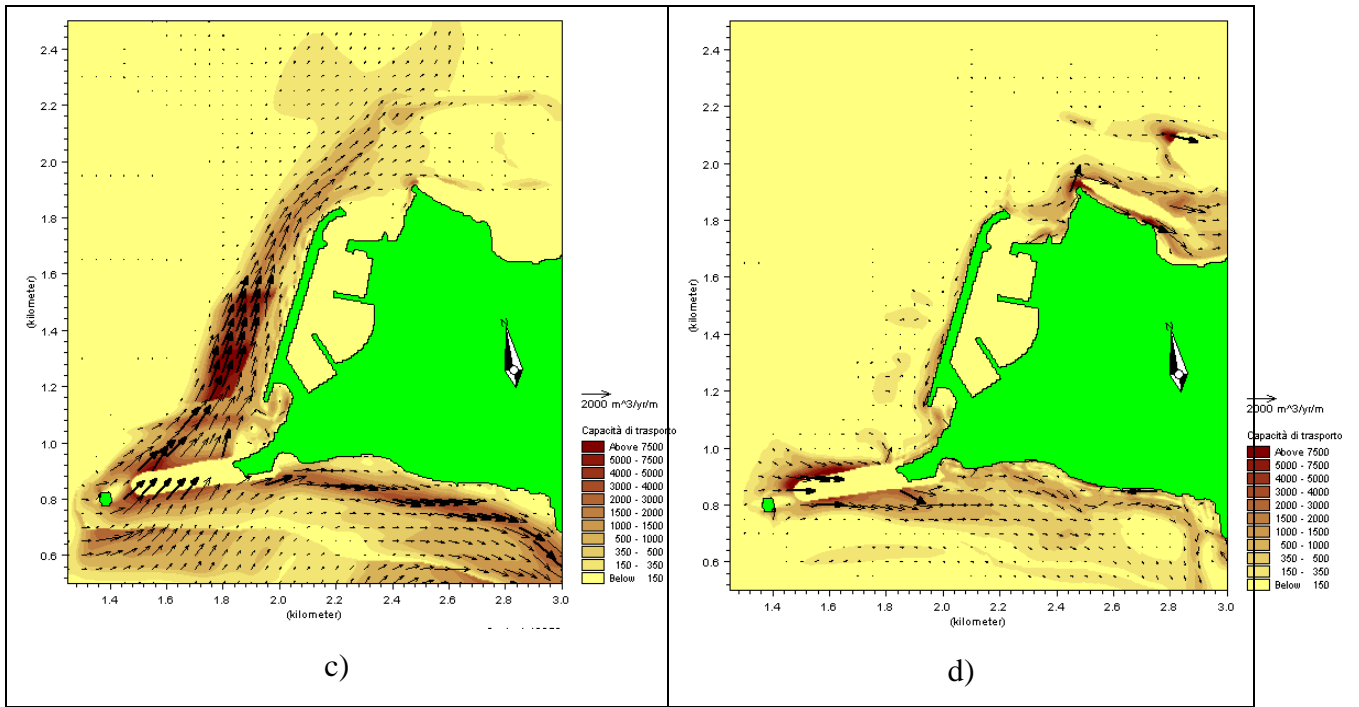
2.4
2.2
2.0
1.8
1.6
1.4
1.2
1.0
0.8
0.6
(kilometer)
1.4 1.6 1.8 2.0 2.2 2.4 2.6 2.8 3.0
(kilometer)
N
2000 m^3/yr/m
Capacità di trasporto
Above 7500
5000 - 7500
4000 - 5000
3000 - 4000
2000 - 3000
1500 - 2000
1000 - 1500
500 - 1000
350 - 500
150 - 350
Below 150
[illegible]
c)

2.4
2.2
2.0
1.8
1.6
1.4
1.2
1.0
0.8
0.6
(kilometer)
1.4 1.6 1.8 2.0 2.2 2.4 2.6 2.8 3.0
(kilometer)
N
2000 m^3/yr/m
Capacità di trasporto
Above 7500
5000 - 7500
4000 - 5000
3000 - 4000
2000 - 3000
1500 - 2000
1000 - 1500
500 - 1000
350 - 500
150 - 350
Below 150
d)